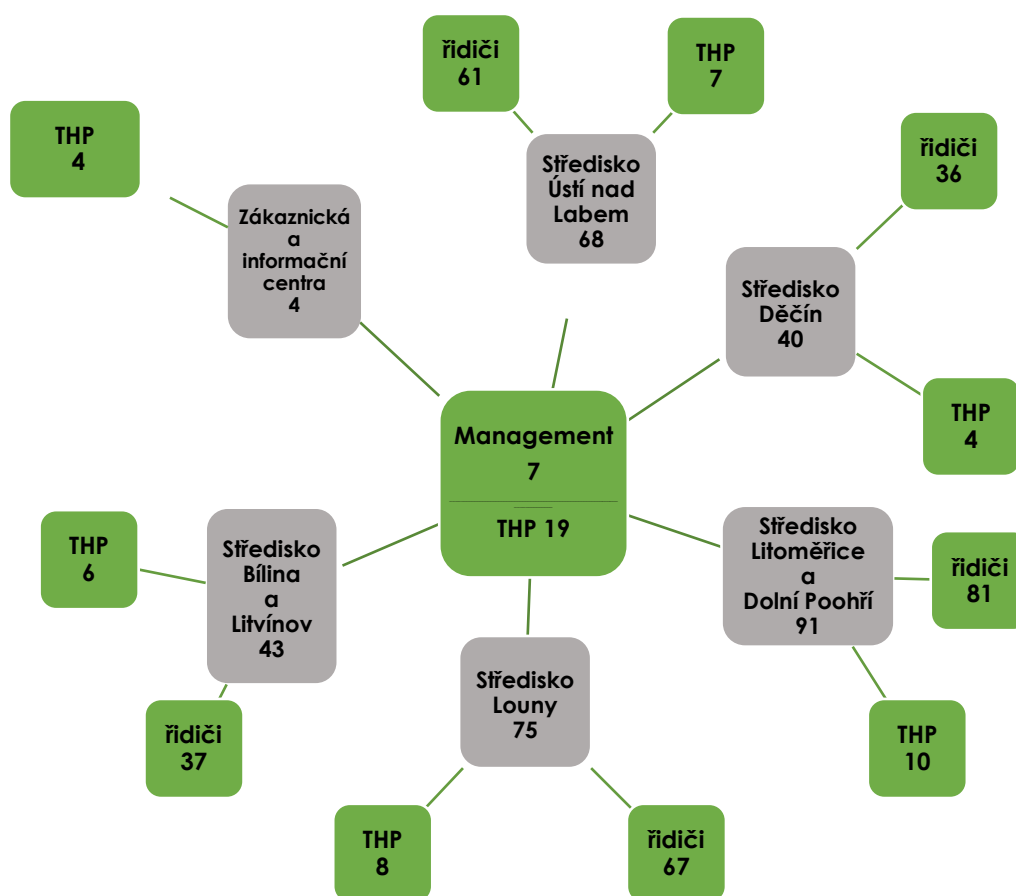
THP
4

Zákaznická
a
informační
centra
4

řidiči
61

THP
7

Středisko
Ústí nad
Labem
68

řidiči
36

Středisko
Děčín
40

THP
4

Management
7

THP 19

THP
6

Středisko
Bílina
a
Litvínov
43

řidiči
37

Středisko
Louny
75

THP
8

řidiči
67

Středisko
Litoměřice
a
Dolní Poohří
91

řidiči
81

THP
10